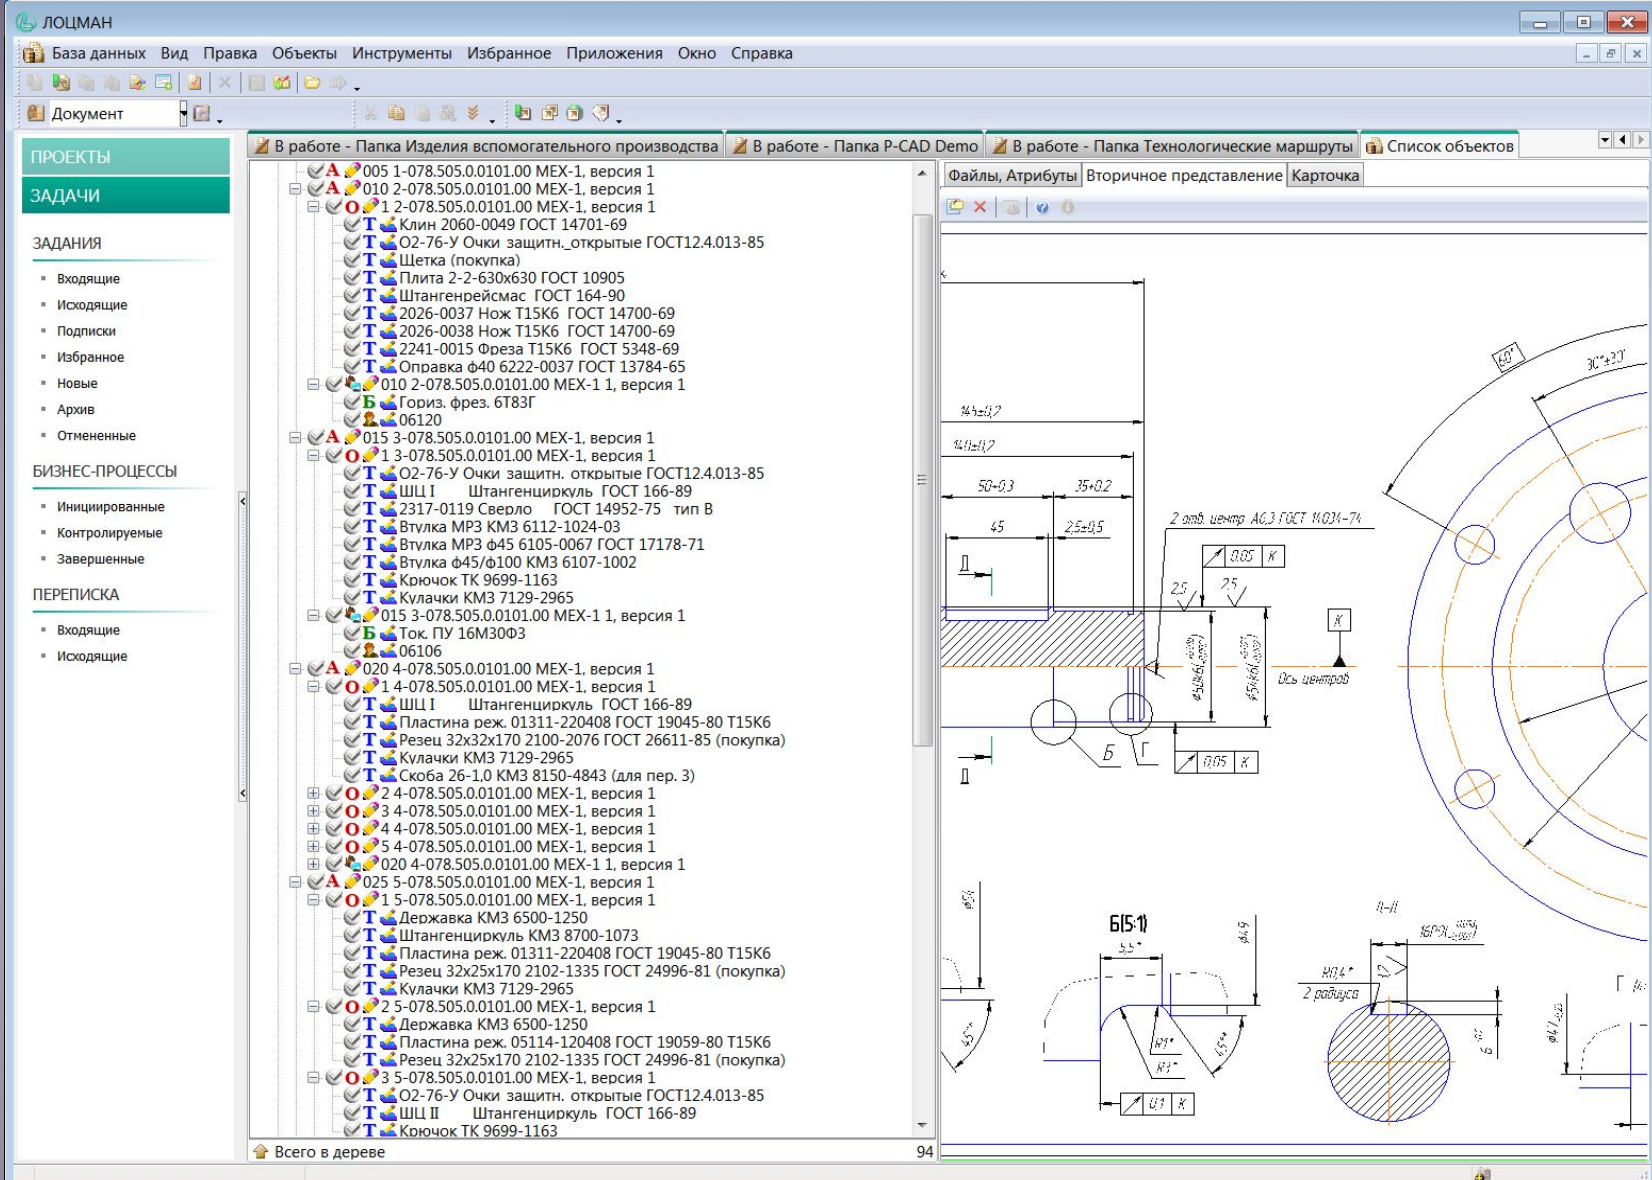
ЛОЦМАН

База данных Вид Правка Объекты Инструменты Избранное Приложения Окно Справка

Документ

ПРОЕКТЫ
ЗАДАЧИ

ЗАДАНИЯ
Входящие
Исходящие
Подписки
Избранное
Новые
Архив
Отмененные

БИЗНЕС-ПРОЦЕССЫ
Инициированные
Контролируемые
Завершенные

ПЕРЕПИСКА
Входящие
Исходящие

В работе - Папка Изделия вспомогательного производства | В работе - Папка P-CAD Demo | В работе - Папка Технологические маршруты | Список объектов

A 005 1-078.505.0.0101.00 МЕХ-1, версия 1
A 010 2-078.505.0.0101.00 МЕХ-1, версия 1
O 1 2-078.505.0.0101.00 МЕХ-1, версия 1
T Клин 2060-0049 ГОСТ 14701-69
T О2-76-У Очки защитн._открытые ГОСТ12.4.013-85
T Щетка (покупка)
T Плита 2-2-630х630 ГОСТ 10905
T Штангенрейсмас ГОСТ 164-90
T 2026-0037 Нож Т15К6 ГОСТ 14700-69
T 2026-0038 Нож Т15К6 ГОСТ 14700-69
T 2241-0015 Фреза Т15К6 ГОСТ 5348-69
T Оправка ф40 6222-0037 ГОСТ 13784-65
010 2-078.505.0.0101.00 МЕХ-1 1, версия 1
Б Гориз. фрез. 6Т83Г
06120
A 015 3-078.505.0.0101.00 МЕХ-1, версия 1
O 1 3-078.505.0.0101.00 МЕХ-1, версия 1
T О2-76-У Очки защитн. открытые ГОСТ12.4.013-85
T ШЦ I Штангенциркуль ГОСТ 166-89
T 2317-0119 Сверло ГОСТ 14952-75 тип В
T Втулка МР3 КМ3 6112-1024-03
T Втулка МР3 ф45 6105-0067 ГОСТ 17178-71
T Втулка ф45/ф100 КМ3 6107-1002
T Крючок ТК 9699-1163
T Кулачки КМ3 7129-2965
015 3-078.505.0.0101.00 МЕХ-1 1, версия 1
Б Ток. ПУ 16М30Ф3
06106
A 020 4-078.505.0.0101.00 МЕХ-1, версия 1
O 1 4-078.505.0.0101.00 МЕХ-1, версия 1
T ШЦ I Штангенциркуль ГОСТ 166-89
T Пластина реж. 01311-220408 ГОСТ 19045-80 Т15К6
T Резец 32х32х170 2100-2076 ГОСТ 26611-85 (покупка)
T Кулачки КМ3 7129-2965
T Скоба 26-1,0 КМ3 8150-4843 (для пер. 3)
O 2 4-078.505.0.0101.00 МЕХ-1, версия 1
O 3 4-078.505.0.0101.00 МЕХ-1, версия 1
O 4 4-078.505.0.0101.00 МЕХ-1, версия 1
O 5 4-078.505.0.0101.00 МЕХ-1, версия 1
020 4-078.505.0.0101.00 МЕХ-1 1, версия 1
A 025 5-078.505.0.0101.00 МЕХ-1, версия 1
O 1 5-078.505.0.0101.00 МЕХ-1, версия 1
T Державка КМ3 6500-1250
T Штангенциркуль КМ3 8700-1073
T Пластина реж. 01311-220408 ГОСТ 19045-80 Т15К6
T Резец 32х25х170 2102-1335 ГОСТ 24996-81 (покупка)
T Кулачки КМ3 7129-2965
O 2 5-078.505.0.0101.00 МЕХ-1, версия 1
T Державка КМ3 6500-1250
T Пластина реж. 05114-120408 ГОСТ 19059-80 Т15К6
T Резец 32х25х170 2102-1335 ГОСТ 24996-81 (покупка)
O 3 5-078.505.0.0101.00 МЕХ-1, версия 1
T О2-76-У Очки защитн. открытые ГОСТ12.4.013-85
T ШЦ II Штангенциркуль ГОСТ 166-89
T Крючок ТК 9699-1163

Всего в дереве 94

Файлы, Атрибуты | Вторичное представление | Карточка

60°
30°±2°
145±0,2
140±0,2
50-0,3
35+0,2
45
2,5±0,5
2 отв. центр А6,3 ГОСТ 14034-74
0,05 К
2,5
2,5
К
Ось центров
Д
Б
Г
0,05 К
Д
Б(5:1)
5,5*
R1*
R3*
0,1 К
Д-Д
R0,4*
2 радиуса
Г